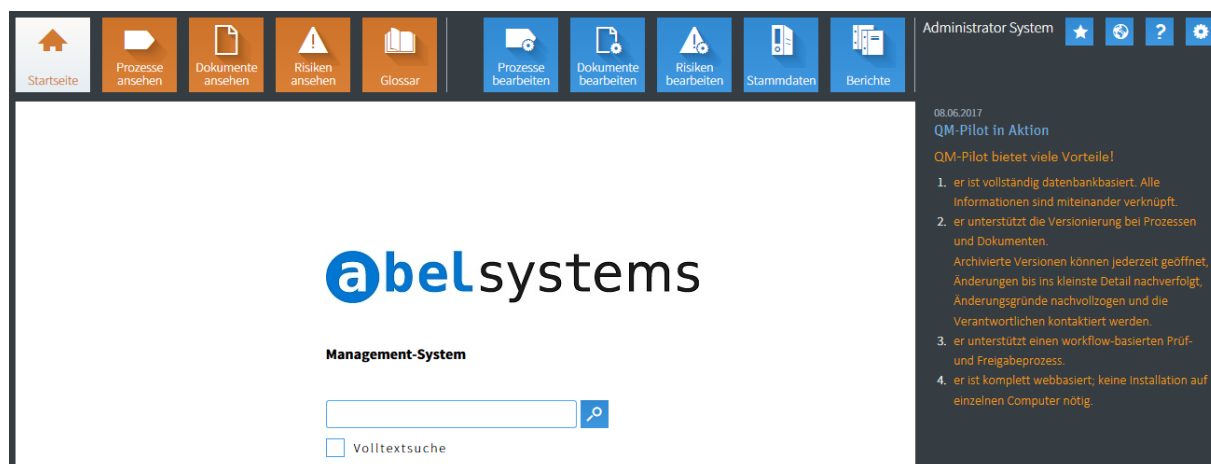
Startseite

Prozesse ansehen

Dokumente ansehen

Risiken ansehen

Glossar

Prozesse bearbeiten

Dokumente bearbeiten

Risiken bearbeiten

Stammdaten

Berichte

Administrator System

?

abelsystems

Management-System

Volltextsuche

08.06.2017

QM-Pilot in Aktion

QM-Pilot bietet viele Vorteile!

1. er ist vollständig datenbankbasiert. Alle Informationen sind miteinander verknüpft.
2. er unterstützt die Versionierung bei Prozessen und Dokumenten.
Archivierte Versionen können jederzeit geöffnet, Änderungen bis ins kleinste Detail nachverfolgt, Änderungsgründe nachvollzogen und die Verantwortlichen kontaktiert werden.
3. er unterstützt einen workflow-basierten Prüf- und Freigabeprozess.
4. er ist komplett webbasiert; keine Installation auf einzelnen Computer nötig.